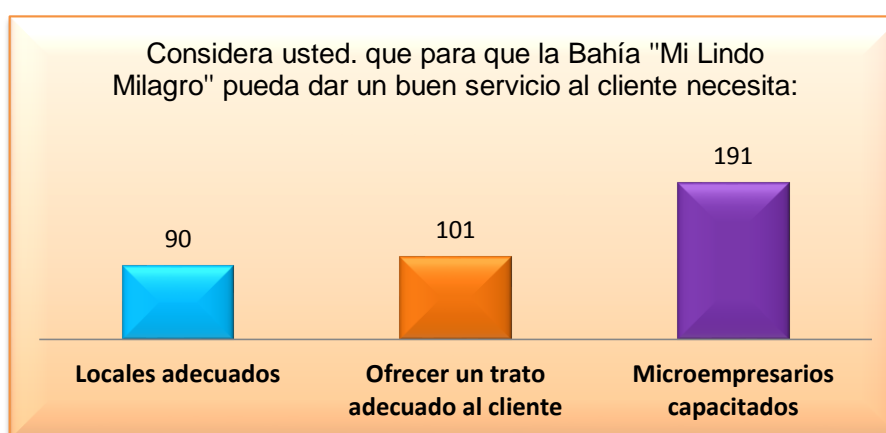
Considera usted. que para que la Bahía "Mi Lindo Milagro" pueda dar un buen servicio al cliente necesita:

90

101

191

Locales adecuados

Ofrecer un trato adecuado al cliente

Microempresarios capacitados